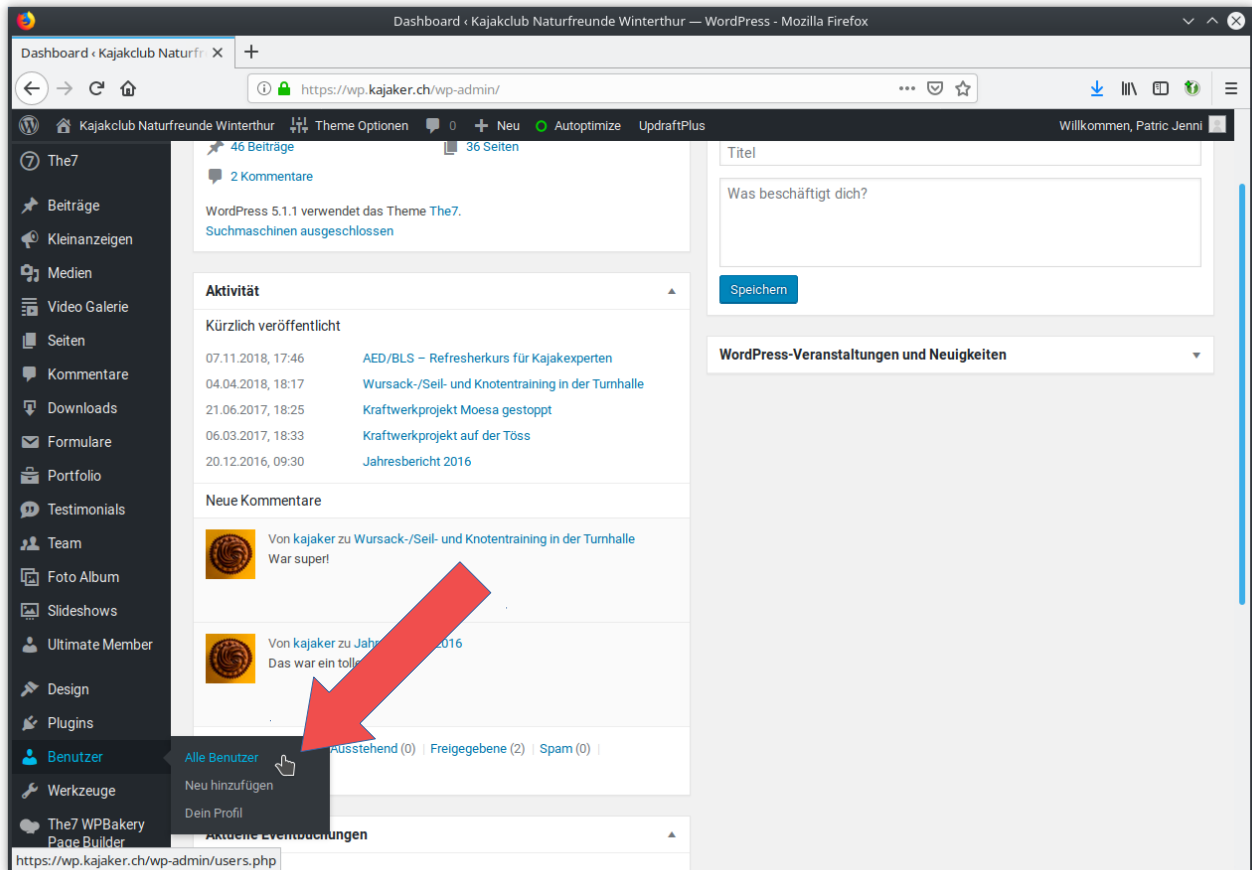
Dashboard ‹ Kajakclub Naturfreunde Winterthur — WordPress - Mozilla Firefox

Dashboard ‹ Kajakclub Naturfr ×

https://wp.kajaker.ch/wp-admin/

Kajakclub Naturfreunde Winterthur   Theme Optionen   0   Neu   Autoptimize   UpdraftPlus   Willkommen, Patric Jenni

The7
Beiträge
Kleinanzeigen
Medien
Video Galerie
Seiten
Kommentare
Downloads
Formulare
Portfolio
Testimonials
Team
Foto Album
Slideshows
Ultimate Member
Design
Plugins
Benutzer
Werkzeuge
The7 WPBakery Page Builder

Alle Benutzer
Neu hinzufügen
Dein Profil

46 Beiträge   36 Seiten
2 Kommentare

WordPress 5.1.1 verwendet das Theme The7.
Suchmaschinen ausgeschlossen

Aktivität

Kürzlich veröffentlicht

| 07.11.2018, 17:46 | AED/BLS – Refresherkurs für Kajakexperten |
|---|---|
| 04.04.2018, 18:17 | Wursack-/Seil- und Knotentraining in der Turnhalle |
| 21.06.2017, 18:25 | Kraftwerkprojekt Moesa gestoppt |
| 06.03.2017, 18:33 | Kraftwerkprojekt auf der Töss |
| 20.12.2016, 09:30 | Jahresbericht 2016 |

Neue Kommentare

Von kajaker zu Wursack-/Seil- und Knotentraining in der Turnhalle
War super!

Von kajaker zu Jahr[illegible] 2016
Das war ein toll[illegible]

Ausstehend (0) | Freigegebene (2) | Spam (0) |

Aktuelle Eventbuchungen

Titel
Was beschäftigt dich?
Speichern

WordPress-Veranstaltungen und Neuigkeiten

https://wp.kajaker.ch/wp-admin/users.php